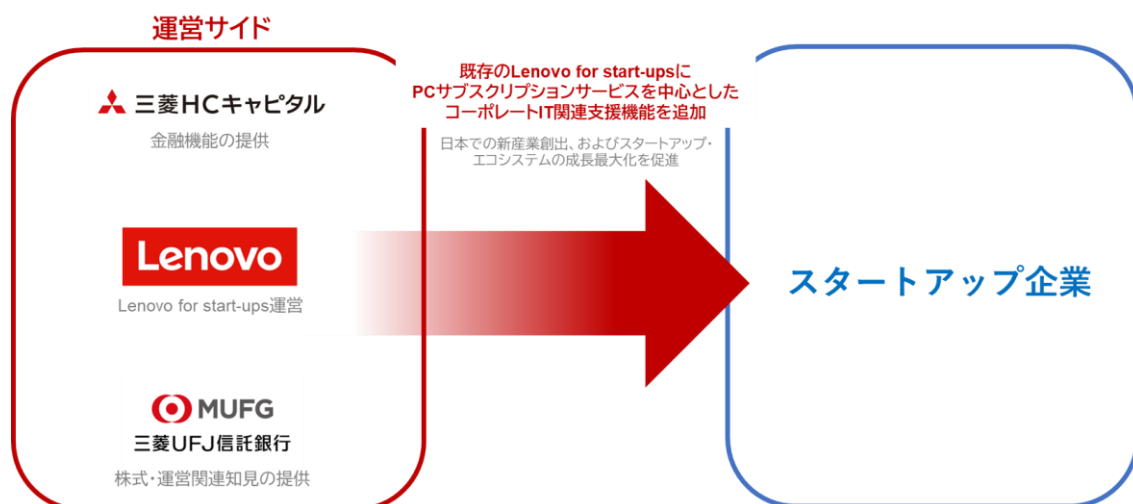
運営サイド

三菱HCキャピタル
金融機能の提供

Lenovo
Lenovo for start-ups運営

MUFG
三菱UFJ信託銀行
株式・運営関連知見の提供

既存のLenovo for start-upsに
PCサブスクリプションサービスを中心とした
コーポレートIT関連支援機能を追加

日本での新産業創出、およびスタートアップ・
エコシステムの成長最大化を促進

スタートアップ企業